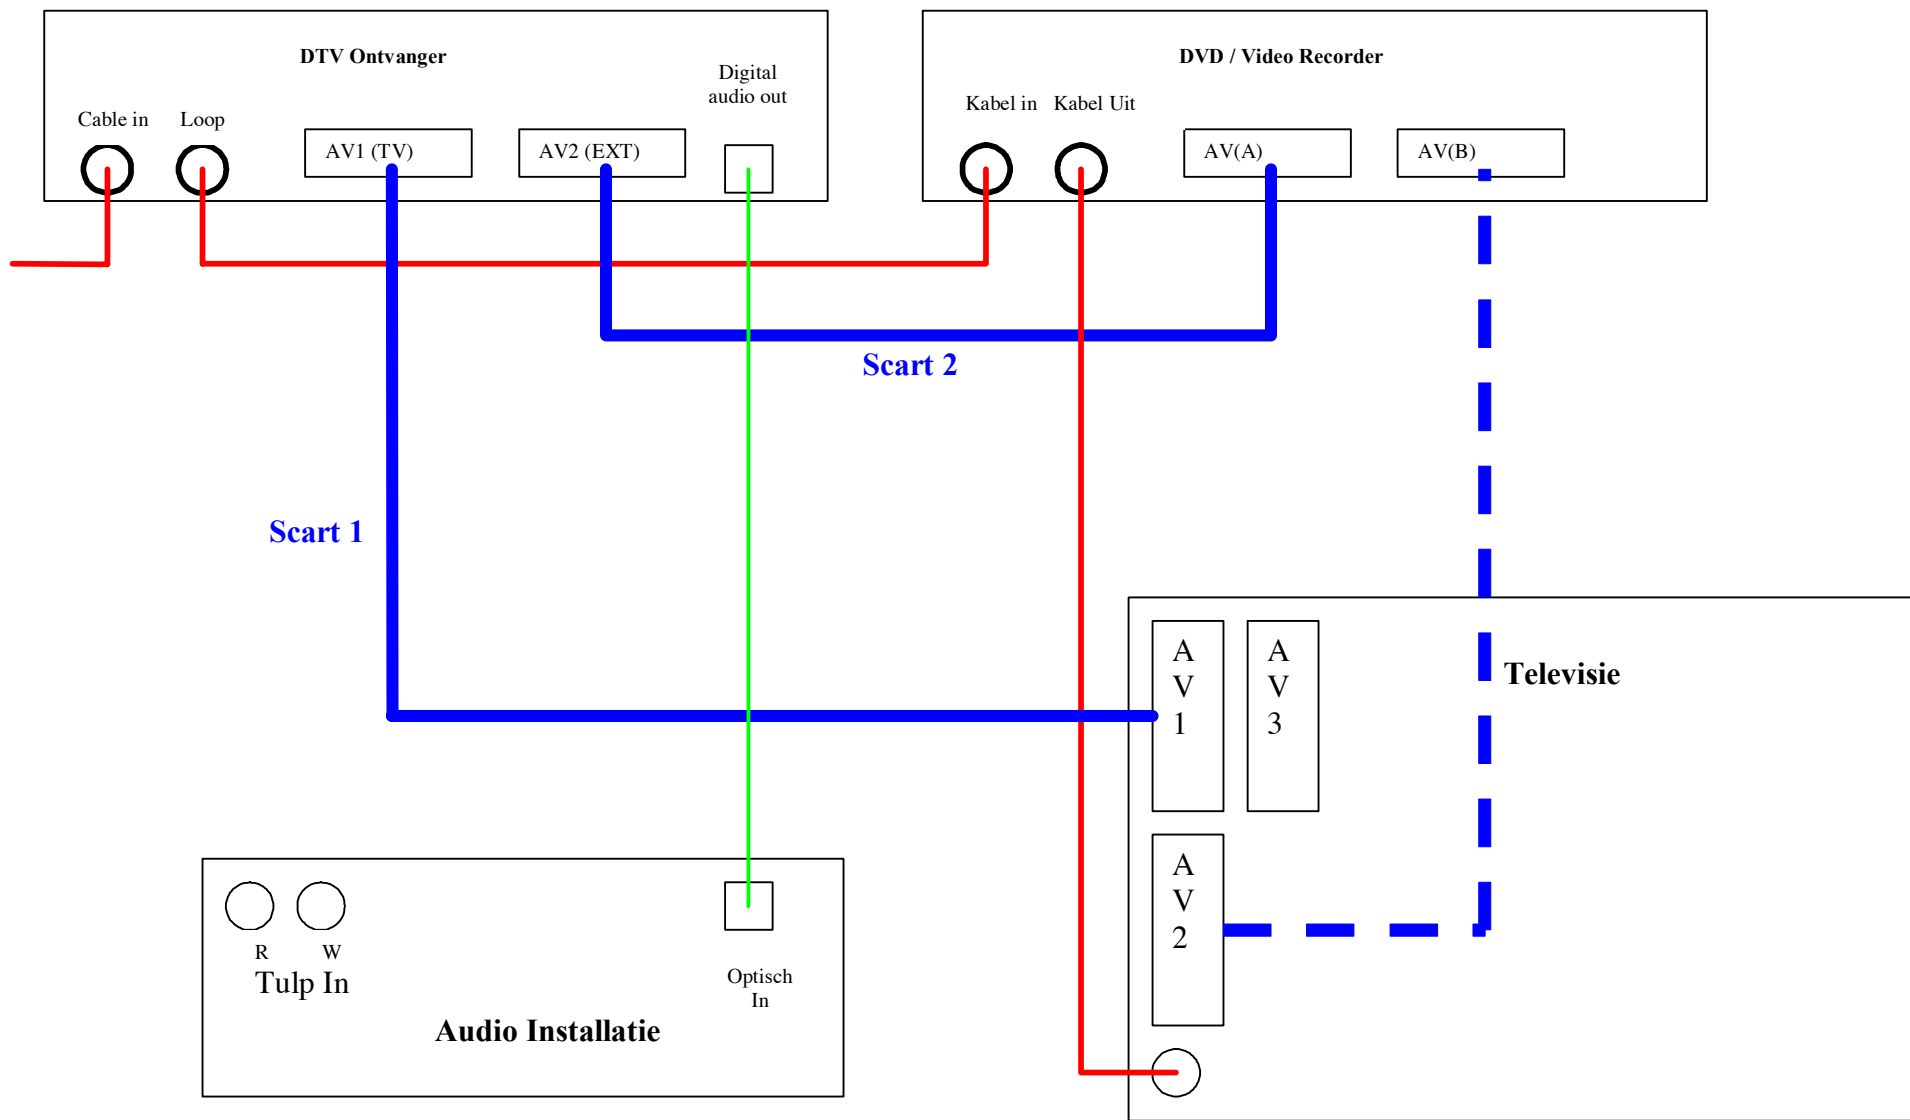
DTV Ontvanger

Cable in

Loop

AV1 (TV)

AV2 (EXT)

Digital audio out

DVD / Video Recorder

Kabel in

Kabel Uit

AV(A)

AV(B)

Scart 2

Scart 1

A V 1

A V 3

Televisie

A V 2

R

W

Tulp In

Optisch In

Audio Installatie